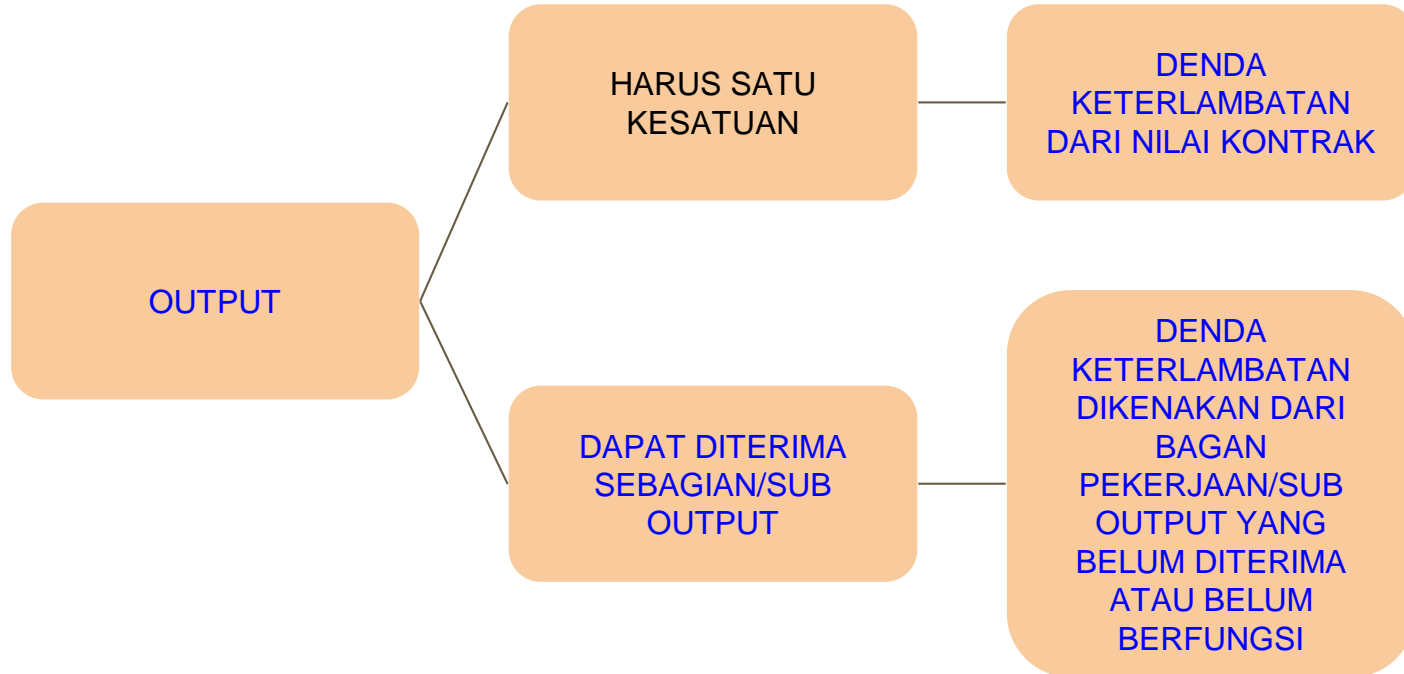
OUTPUT

HARUS SATU KESATUAN

DENDA KETERLAMBATAN DARI NILAI KONTRAK

DAPAT DITERIMA SEBAGIAN/SUB OUTPUT

DENDA KETERLAMBATAN DIKENAKAN DARI BAGAN PEKERJAAN/SUB OUTPUT YANG BELUM DITERIMA ATAU BELUM BERFUNGSI